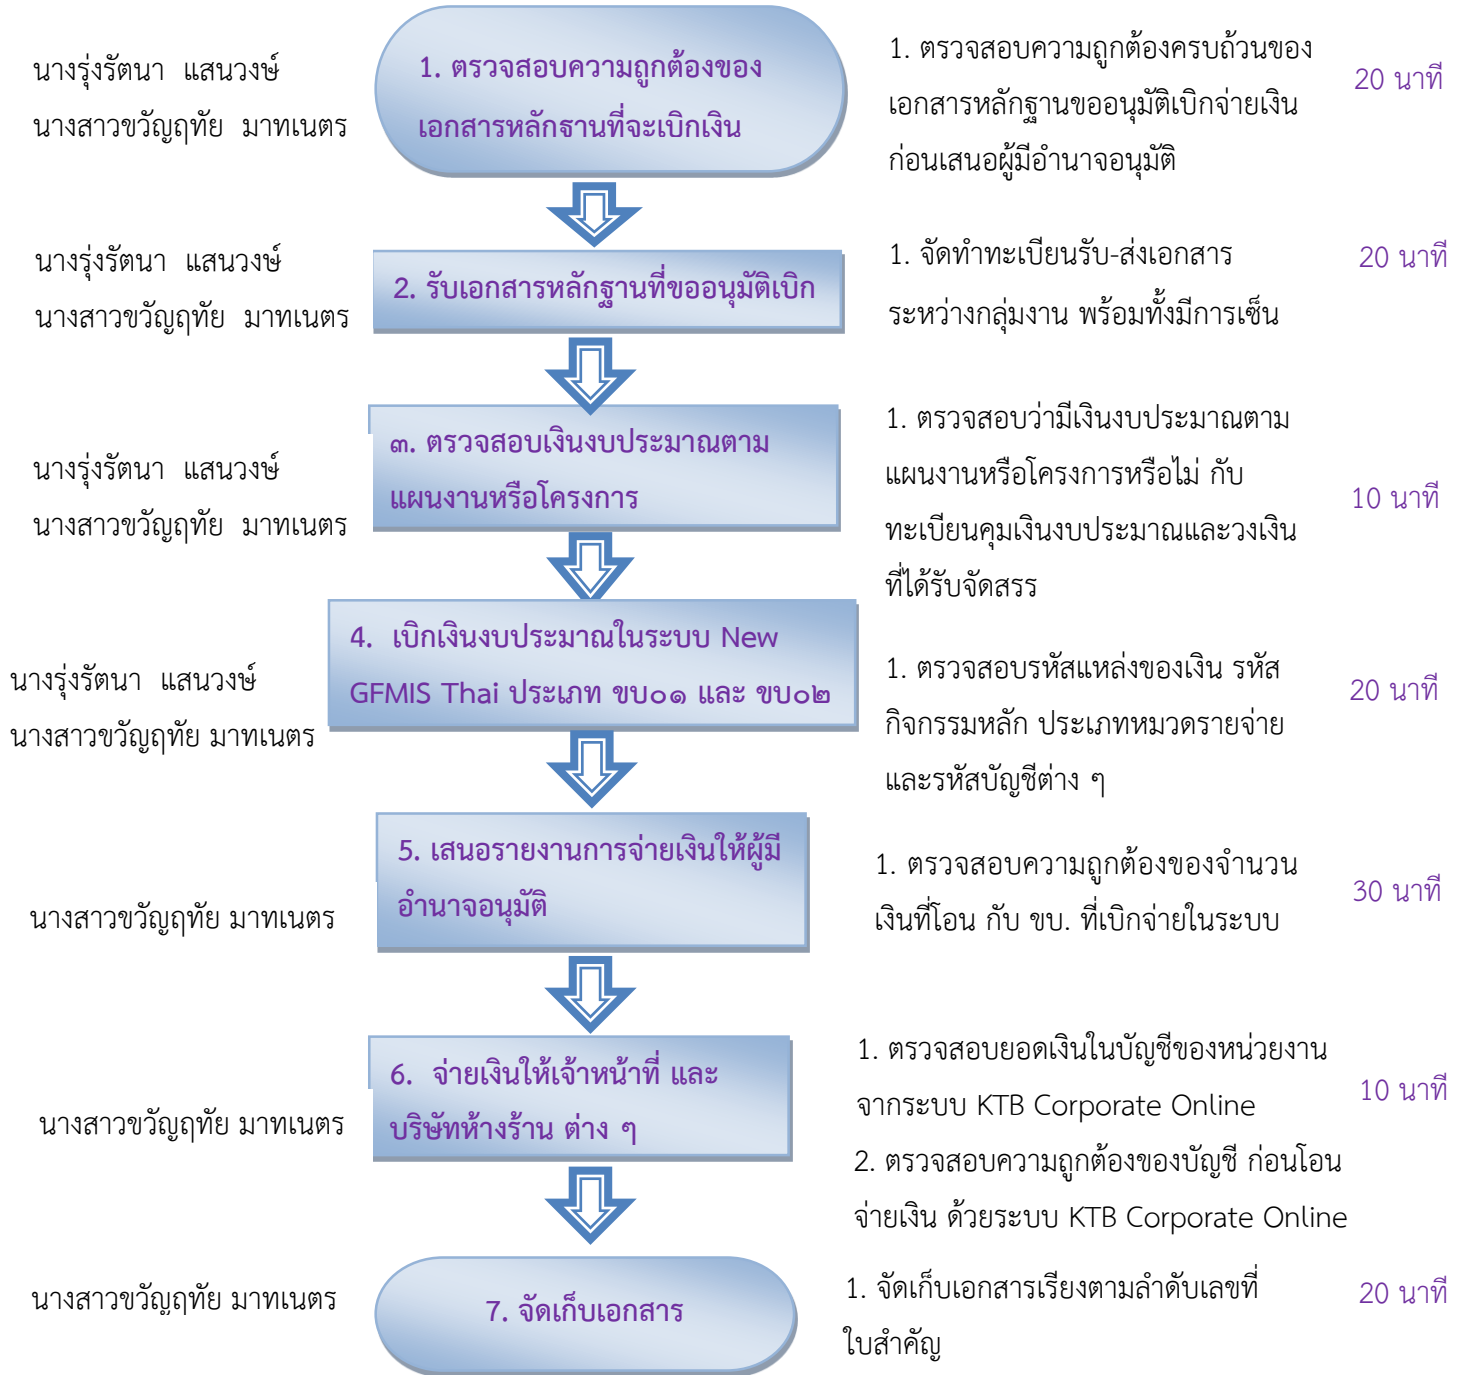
นางรุ่งรัตนา แสนวงษ์
นางสาวขวัญฤทัย มาทเนตร

1. ตรวจสอบความถูกต้องของเอกสารหลักฐานที่จะเบิกเงิน

1. ตรวจสอบความถูกต้องครบถ้วนของเอกสารหลักฐานขออนุมัติเบิกจ่ายเงิน ก่อนเสนอผู้มีอำนาจอนุมัติ

20 นาที

นางรุ่งรัตนา แสนวงษ์
นางสาวขวัญฤทัย มาทเนตร

2. รับเอกสารหลักฐานที่ขออนุมัติเบิก

1. จัดทำทะเบียนรับ-ส่งเอกสาร ระหว่างกลุ่มงาน พร้อมทั้งมีการเซ็น

20 นาที

นางรุ่งรัตนา แสนวงษ์
นางสาวขวัญฤทัย มาทเนตร

๓. ตรวจสอบเงินงบประมาณตามแผนงานหรือโครงการ

1. ตรวจสอบว่ามีเงินงบประมาณตามแผนงานหรือโครงการหรือไม่ กับทะเบียนคุมเงินงบประมาณและวงเงินที่ได้รับจัดสรร

10 นาที

นางรุ่งรัตนา แสนวงษ์
นางสาวขวัญฤทัย มาทเนตร

4. เบิกเงินงบประมาณในระบบ New GFMIS Thai ประเภท ขบ๐๑ และ ขบ๐๒

1. ตรวจสอบรหัสแหล่งของเงิน รหัสกิจกรรมหลัก ประเภทหมวดรายจ่าย และรหัสบัญชีต่าง ๆ

20 นาที

นางสาวขวัญฤทัย มาทเนตร

5. เสนอรายงานการจ่ายเงินให้ผู้มีอำนาจอนุมัติ

1. ตรวจสอบความถูกต้องของจำนวนเงินที่โอน กับ ขบ. ที่เบิกจ่ายในระบบ

30 นาที

นางสาวขวัญฤทัย มาทเนตร

6. จ่ายเงินให้เจ้าหน้าที่ และบริษัทห้างร้าน ต่าง ๆ

1. ตรวจสอบยอดเงินในบัญชีของหน่วยงานจากระบบ KTB Corporate Online
2. ตรวจสอบความถูกต้องของบัญชี ก่อนโอนจ่ายเงิน ด้วยระบบ KTB Corporate Online

10 นาที

นางสาวขวัญฤทัย มาทเนตร

7. จัดเก็บเอกสาร

1. จัดเก็บเอกสารเรียงตามลำดับเลขที่ใบสำคัญ

20 นาที